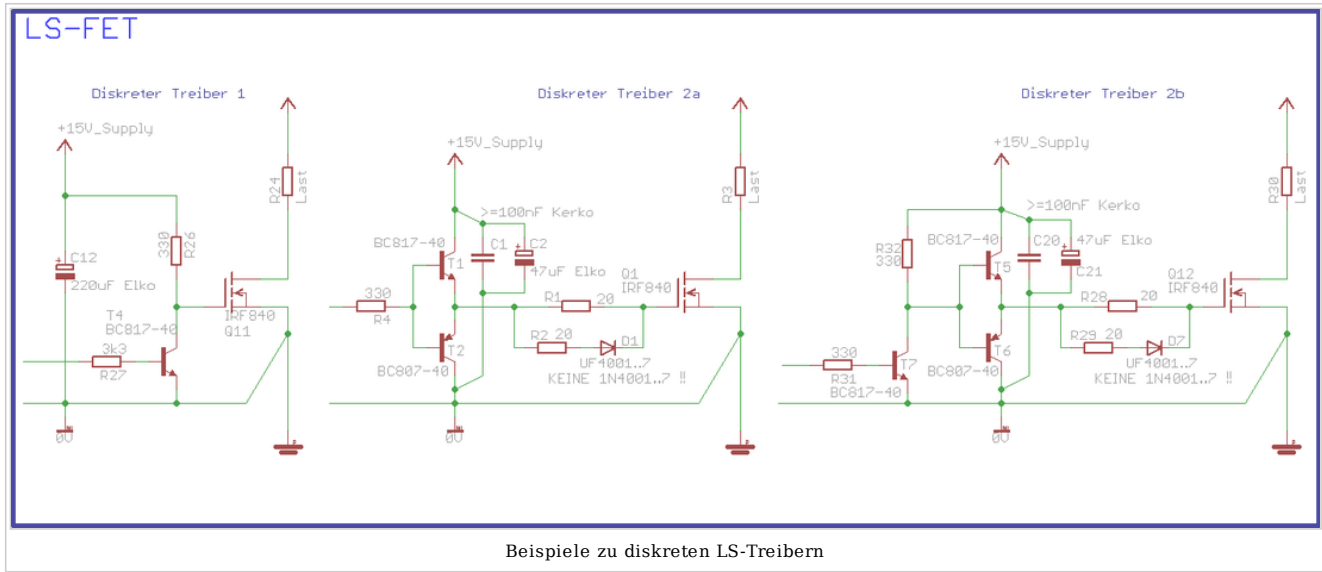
LS-FET

Diskreter Treiber 1

+15V_Supply

R24 Last

C12 220uF Elko

330 R26

T4 BC817-40

IRF840 Q11

3k3 R27

0V

Diskreter Treiber 2a

+15V_Supply

>=100nF Kerko

BC817-40

T1

C1

C2 47uF Elko

Q1 IRF840

R3 Last

330 R4

R1 20

R2 20

D1

UF4001..7

KEINE 1N4001..7 !!

T2

BC807-40

0V

Diskreter Treiber 2b

+15V_Supply

>=100nF Kerko

R32 330

BC817-40

T5

C20

47uF Elko

C21

Q12 IRF840

R30 Last

R28 20

R29 20

D7

UF4001..7

KEINE 1N4001..7 !!

T6

BC807-40

330 R31

T7 BC817-40

0V

Beispiele zu diskreten LS-Treibern